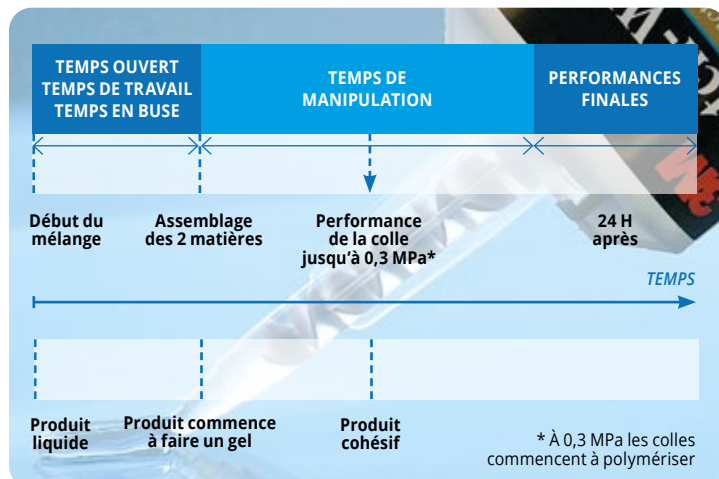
TEMPS OUVERT
TEMPS DE TRAVAIL
TEMPS EN BUSE

TEMPS DE
MANIPULATION

PERFORMANCES
FINALES

Début du mélange

Assemblage des 2 matières

Performance de la colle jusqu'à 0,3 MPa*

24 H après

TEMPS

Produit liquide

Produit commence à faire un gel

Produit cohésif

* À 0,3 MPa les colles commencent à polymériser